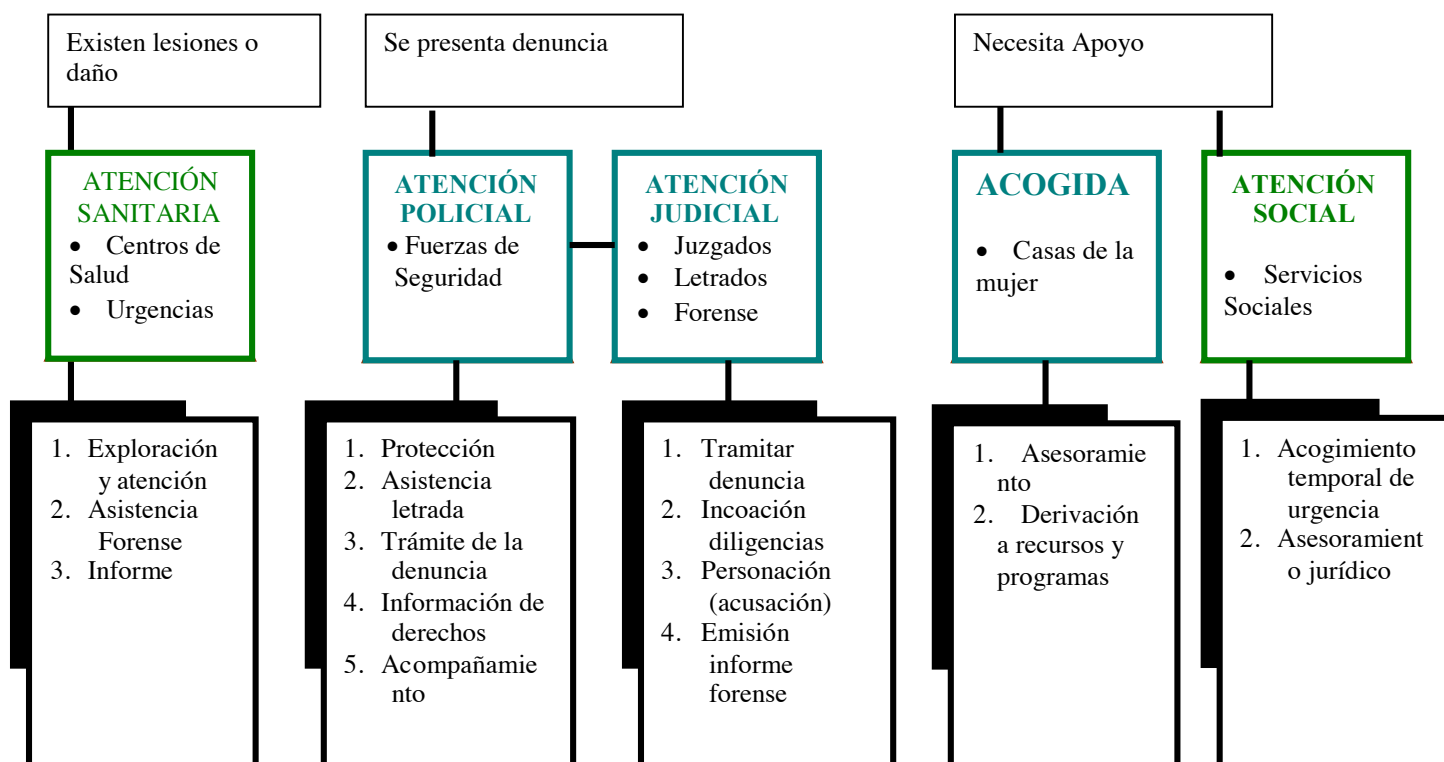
Existen lesiones o daño

Se presenta denuncia

Necesita Apoyo

ATENCIÓN SANITARIA
• Centros de Salud
• Urgencias

ATENCIÓN POLICIAL
• Fuerzas de Seguridad

ATENCIÓN JUDICIAL
• Juzgados
• Letrados
• Forense

ACOGIDA
• Casas de la mujer

ATENCIÓN SOCIAL
• Servicios Sociales

1. Exploración y atención
2. Asistencia Forense
3. Informe

1. Protección
2. Asistencia letrada
3. Trámite de la denuncia
4. Información de derechos
5. Acompañamiento

1. Tramitar denuncia
2. Incoación diligencias
3. Personación (acusación)
4. Emisión informe forense

1. Asesoramiento
2. Derivación a recursos y programas

1. Acogimiento temporal de urgencia
2. Asesoramiento jurídico